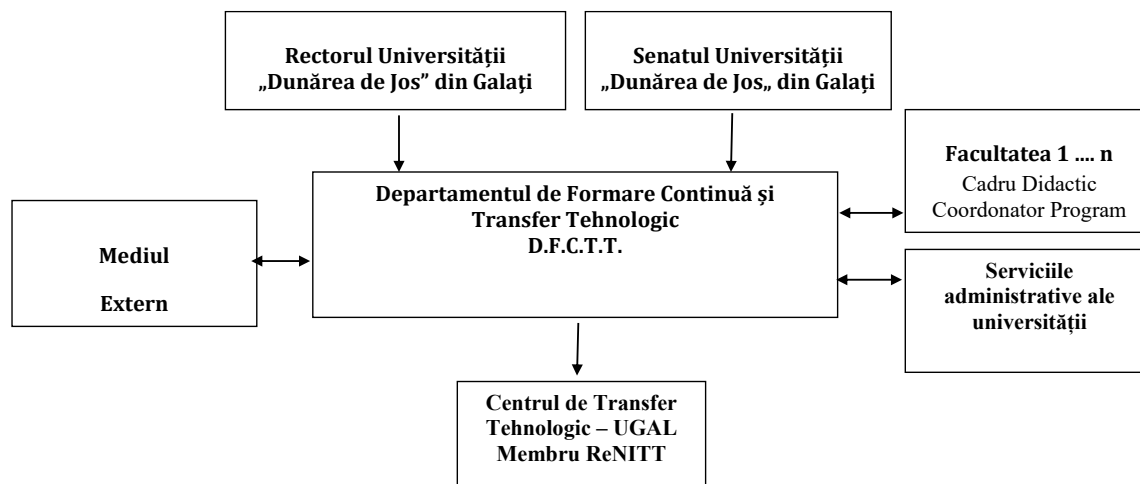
Rectorul Universității „Dunărea de Jos” din Galați

Senatul Universității „Dunărea de Jos„ din Galați

Facultatea 1 …. n
Cadru Didactic
Coordonator Program

Departamentul de Formare Continuă și Transfer Tehnologic
D.F.C.T.T.

Mediul

Extern

Serviciile administrative ale universității

Centrul de Transfer Tehnologic – UGAL
Membru ReNITT